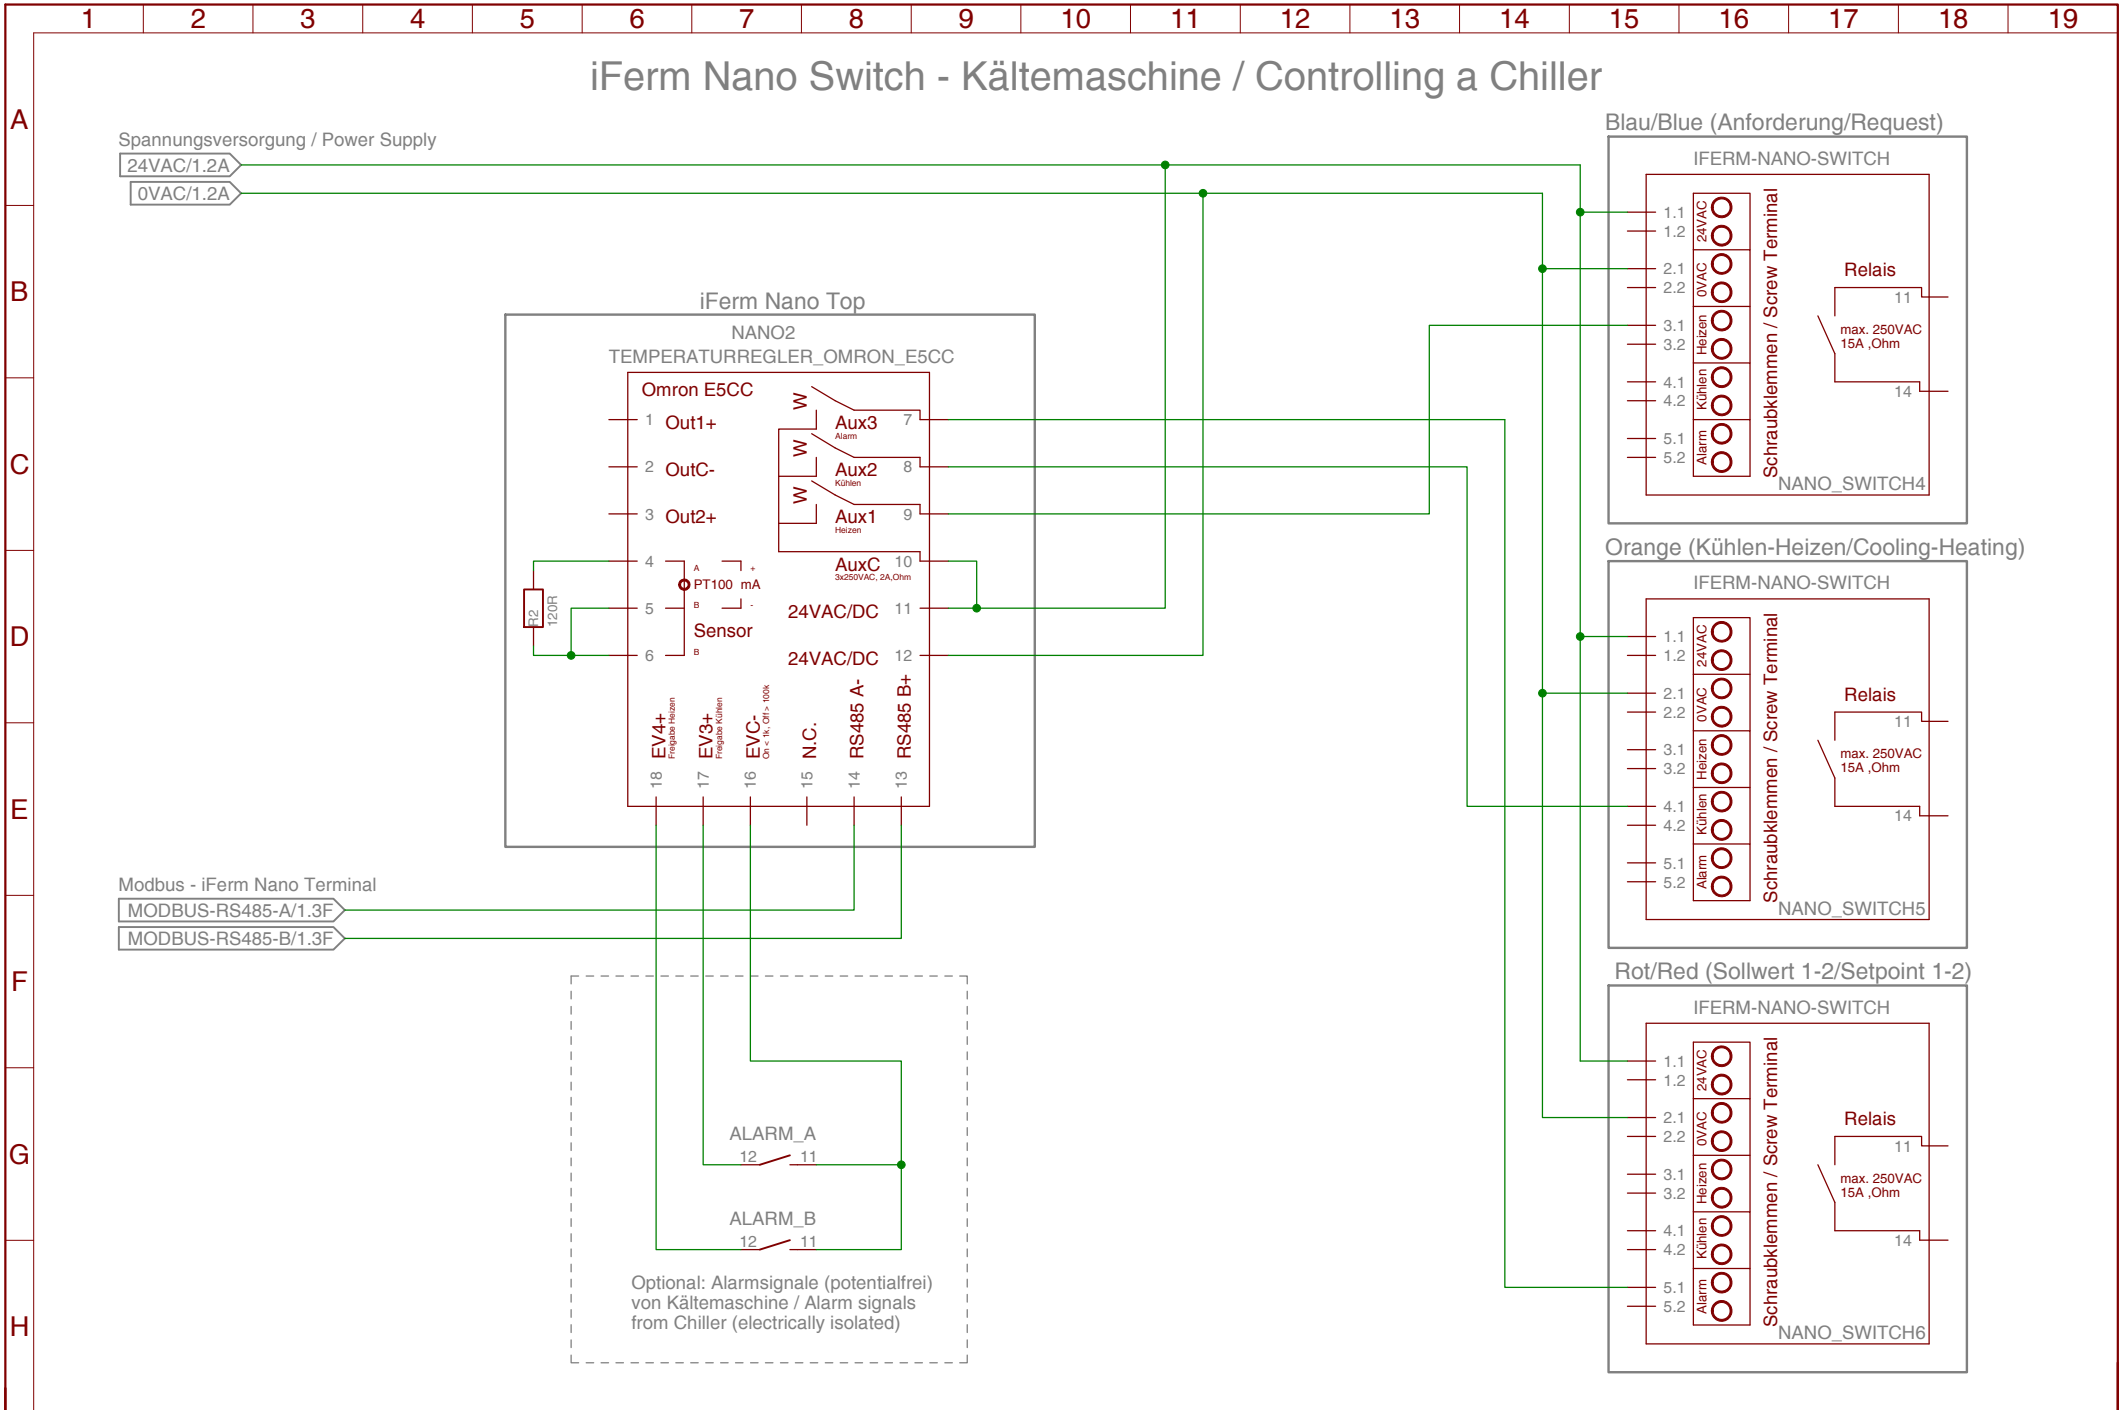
1 2 3 4 5 6 7 8 9 10 11 12 13 14 15 16 17 18 19

A B C D E F G H

iFerm Nano Switch - Kältemaschine / Controlling a Chiller

Spannungsversorgung / Power Supply
24VAC/1.2A
0VAC/1.2A

iFerm Nano Top
NANO2
TEMPERATURREGLER_OMRON_E5CC
Omron E5CC
1 Out1+
2 OutC-
3 Out2+
4
5
6
R2 120R
A PT100 mA +
B -
B
Sensor
W Aux3 Alarm 7
W Aux2 Kühlen 8
W Aux1 Heizen 9
AuxC 3x250VAC, 2A,Ohm 10
24VAC/DC 11
24VAC/DC 12
EV4+ Freigabe Heizen 18
EV3+ Freigabe Kühlen 17
EVC- On < 1k, Off > 100k 16
N.C. 15
RS485 A- 14
RS485 B+ 13

Modbus - iFerm Nano Terminal
MODBUS-RS485-A/1.3F
MODBUS-RS485-B/1.3F

ALARM_A
12 11
ALARM_B
12 11
Optional: Alarmsignale (potentialfrei) von Kältemaschine / Alarm signals from Chiller (electrically isolated)

Blau/Blue (Anforderung/Request)
IFERM-NANO-SWITCH
1.1 1.2 24VAC
2.1 2.2 0VAC
3.1 3.2 Heizen
4.1 4.2 Kühlen
5.1 5.2 Alarm
Schraubklemmen / Screw Terminal
Relais
11
max. 250VAC 15A ,Ohm
14
NANO_SWITCH4

Orange (Kühlen-Heizen/Cooling-Heating)
IFERM-NANO-SWITCH
1.1 1.2 24VAC
2.1 2.2 0VAC
3.1 3.2 Heizen
4.1 4.2 Kühlen
5.1 5.2 Alarm
Schraubklemmen / Screw Terminal
Relais
11
max. 250VAC 15A ,Ohm
14
NANO_SWITCH5

Rot/Red (Sollwert 1-2/Setpoint 1-2)
IFERM-NANO-SWITCH
1.1 1.2 24VAC
2.1 2.2 0VAC
3.1 3.2 Heizen
4.1 4.2 Kühlen
5.1 5.2 Alarm
Schraubklemmen / Screw Terminal
Relais
11
max. 250VAC 15A ,Ohm
14
NANO_SWITCH6